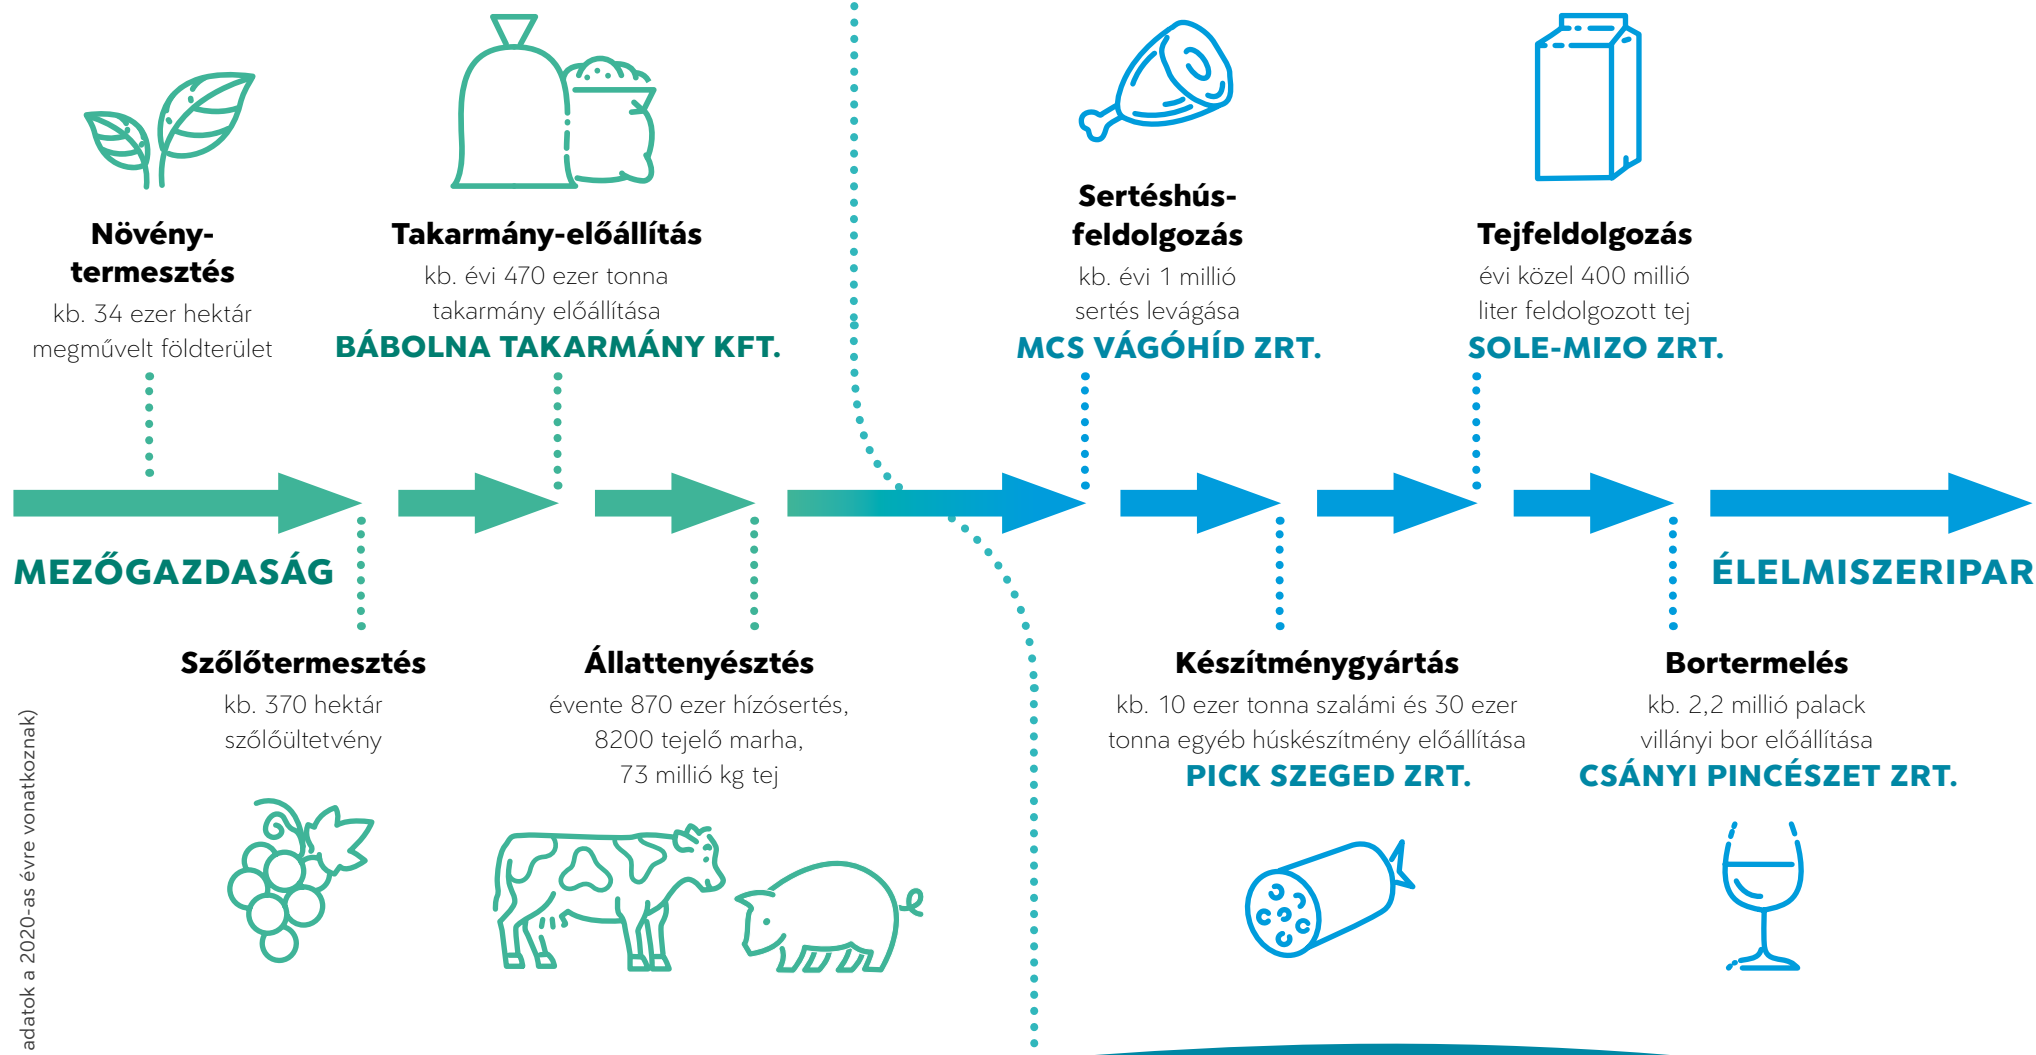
Növénytermesztés
kb. 34 ezer hektár megművelt földterület

Takarmány-előállítás
kb. évi 470 ezer tonna takarmány előállítása
BÁBOLNA TAKARMÁNY KFT.

Sertéshúsfeldolgozás
kb. évi 1 millió sertés levágása
MCS VÁGÓHÍD ZRT.

Tejfeldolgozás
évi közel 400 millió liter feldolgozott tej
SOLE-MIZO ZRT.

MEZŐGAZDASÁG

ÉLELMISZERIPAR

Szőlőtermesztés
kb. 370 hektár szőlőültetvény

Állattenyésztés
évente 870 ezer hízósertés, 8200 tejelő marha, 73 millió kg tej

Készítménygyártás
kb. 10 ezer tonna szalámi és 30 ezer tonna egyéb húskészítmény előállítása
PICK SZEGED ZRT.

Bortermelés
kb. 2,2 millió palack villányi bor előállítása
CSÁNYI PINCÉSZET ZRT.

adatok a 2020-as évre vonatkoznak)